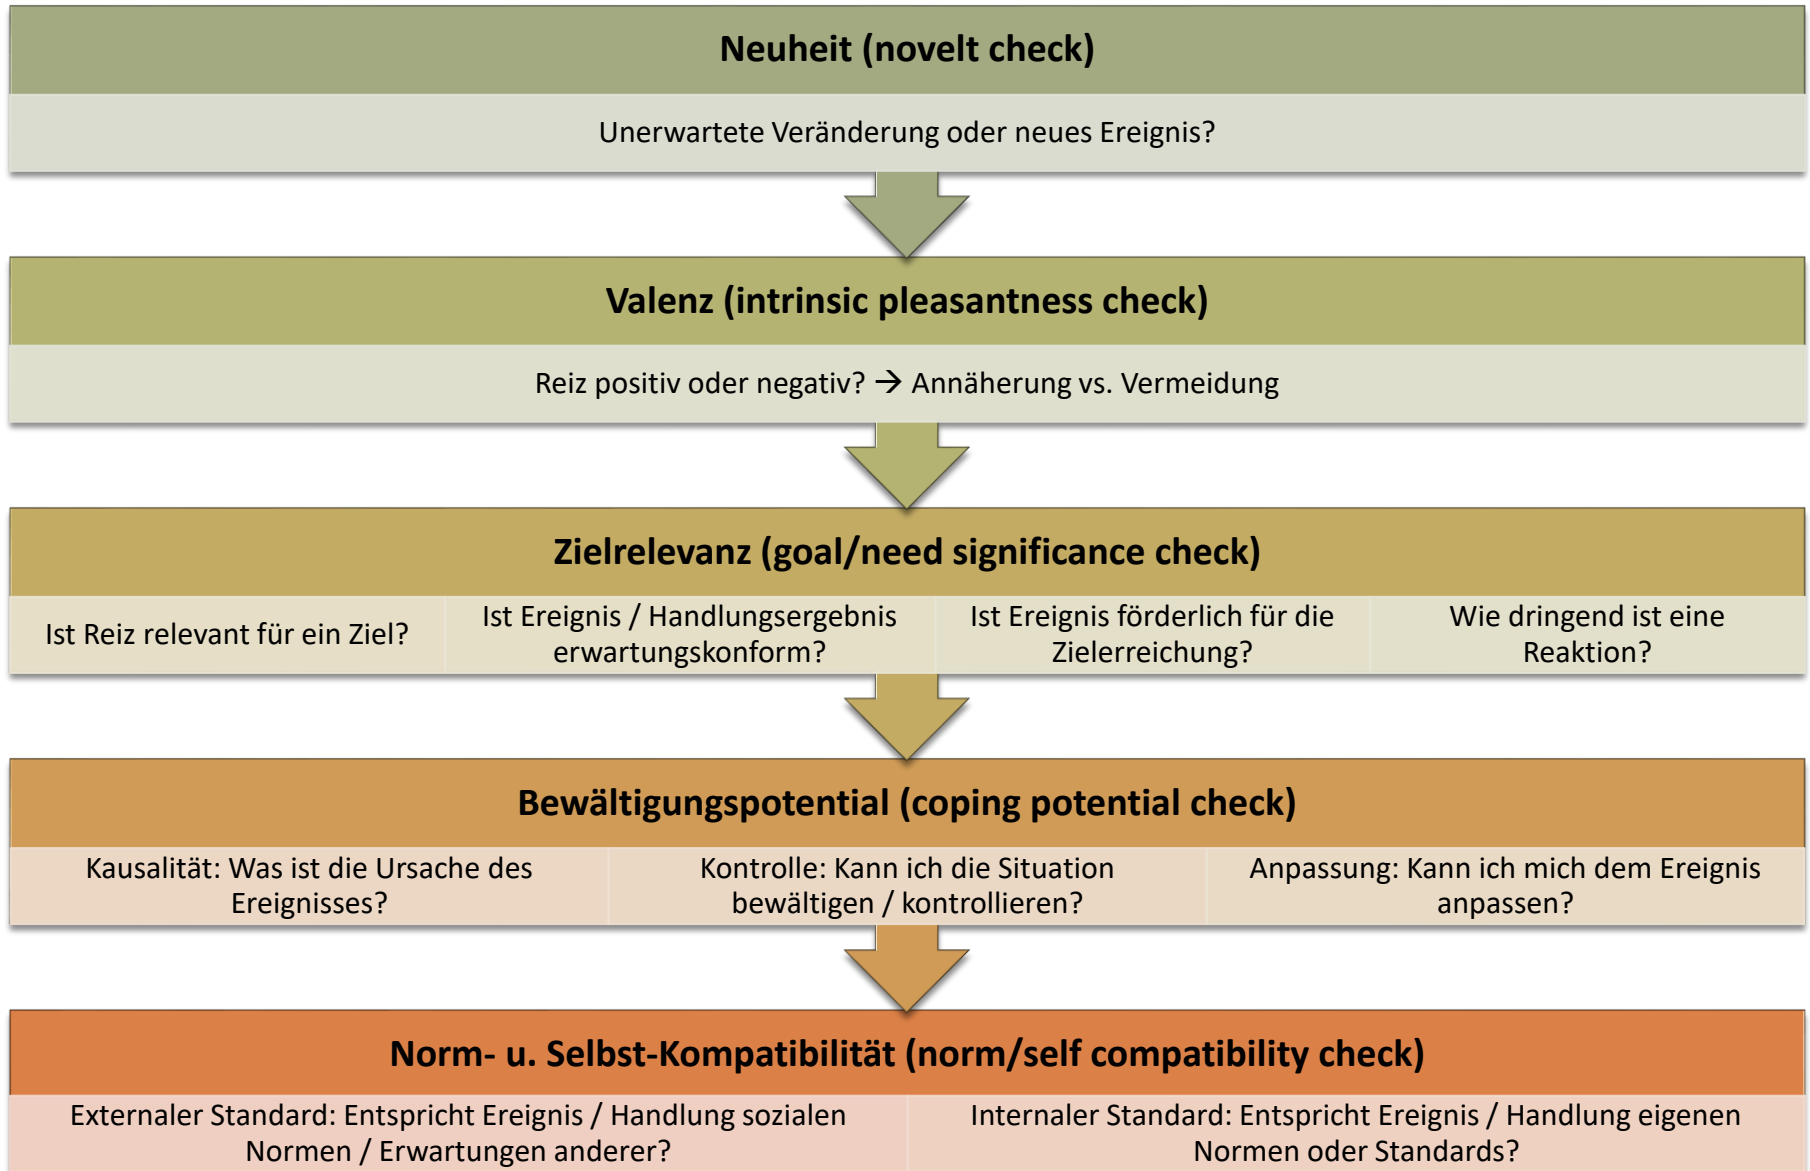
Neuheit (novelt check)

Unerwartete Veränderung oder neues Ereignis?

Valenz (intrinsic pleasantness check)

Reiz positiv oder negativ? $\rightarrow$ Annäherung vs. Vermeidung

Zielrelevanz (goal/need significance check)

Ist Reiz relevant für ein Ziel?

Ist Ereignis / Handlungsergebnis erwartungskonform?

Ist Ereignis förderlich für die Zielerreichung?

Wie dringend ist eine Reaktion?

Bewältigungspotential (coping potential check)

Kausalität: Was ist die Ursache des Ereignisses?

Kontrolle: Kann ich die Situation bewältigen / kontrollieren?

Anpassung: Kann ich mich dem Ereignis anpassen?

Norm- u. Selbst-Kompatibilität (norm/self compatibility check)

Externaler Standard: Entspricht Ereignis / Handlung sozialen Normen / Erwartungen anderer?

Internaler Standard: Entspricht Ereignis / Handlung eigenen Normen oder Standards?